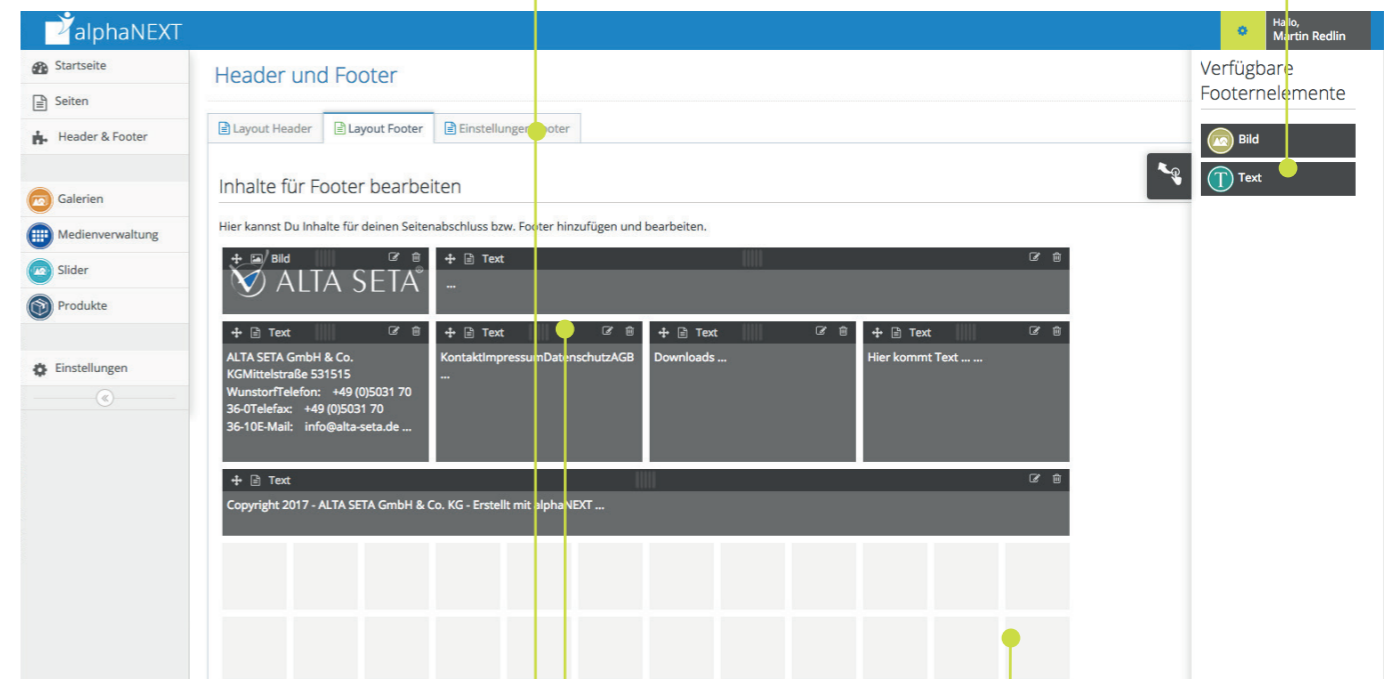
alphaNEXT

Hallo,
Martin Redlin

Startseite
Seiten
Header & Footer
Galerien
Medienverwaltung
Slider
Produkte
Einstellungen

Header und Footer

Layout Header | Layout Footer | Einstellungen Footer

Inhalte für Footer bearbeiten

Hier kannst Du Inhalte für deinen Seitenabschluss bzw. Footer hinzufügen und bearbeiten.

Bild
ALTA SETA

Text
...

Text
ALTA SETA GmbH & Co. KGMittelstraße 531515 WunstorfTelefon: +49 (0)5031 70 36-0Telefax: +49 (0)5031 70 36-10E-Mail: info@alta-seta.de ...

Text
KontaktImpressumDatenschutzAGB ...

Text
Downloads ...

Text
Hier kommt Text ... ...

Text
Copyright 2017 - ALTA SETA GmbH & Co. KG - Erstellt mit alphaNEXT ...

Verfügbare Footernelemente

Bild
Text